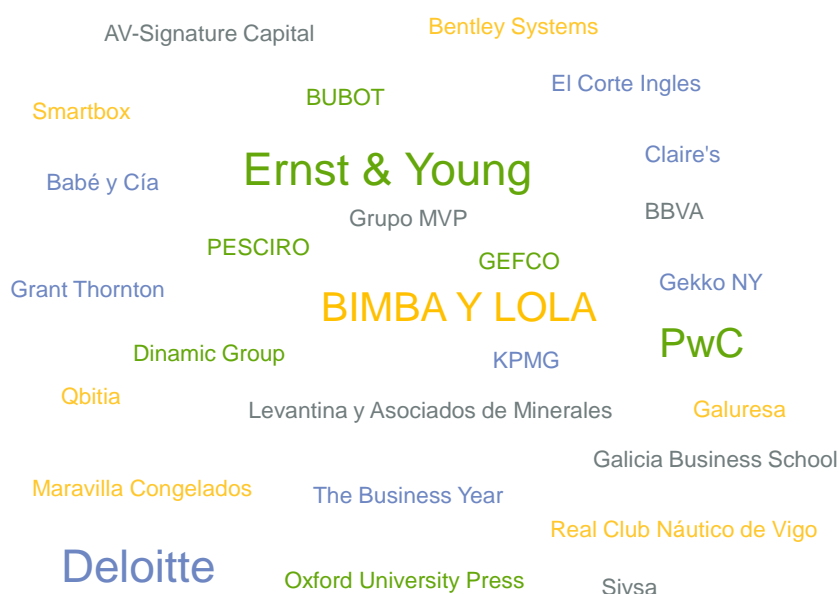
AV-Signature Capital
Bentley Systems
El Corte Ingles
Smartbox
BUBOT
Claire's
Babé y Cía
Ernst & Young
Grupo MVP
BBVA
PESCIRO
GEFCO
Gekko NY
Grant Thornton
BIMBA Y LOLA
PwC
Dinamic Group
KPMG
Qbitia
Levantina y Asociados de Minerales
Galuresa
Galicia Business School
Maravilla Congelados
The Business Year
Real Club Náutico de Vigo
Deloitte
Oxford University Press
Sivsa